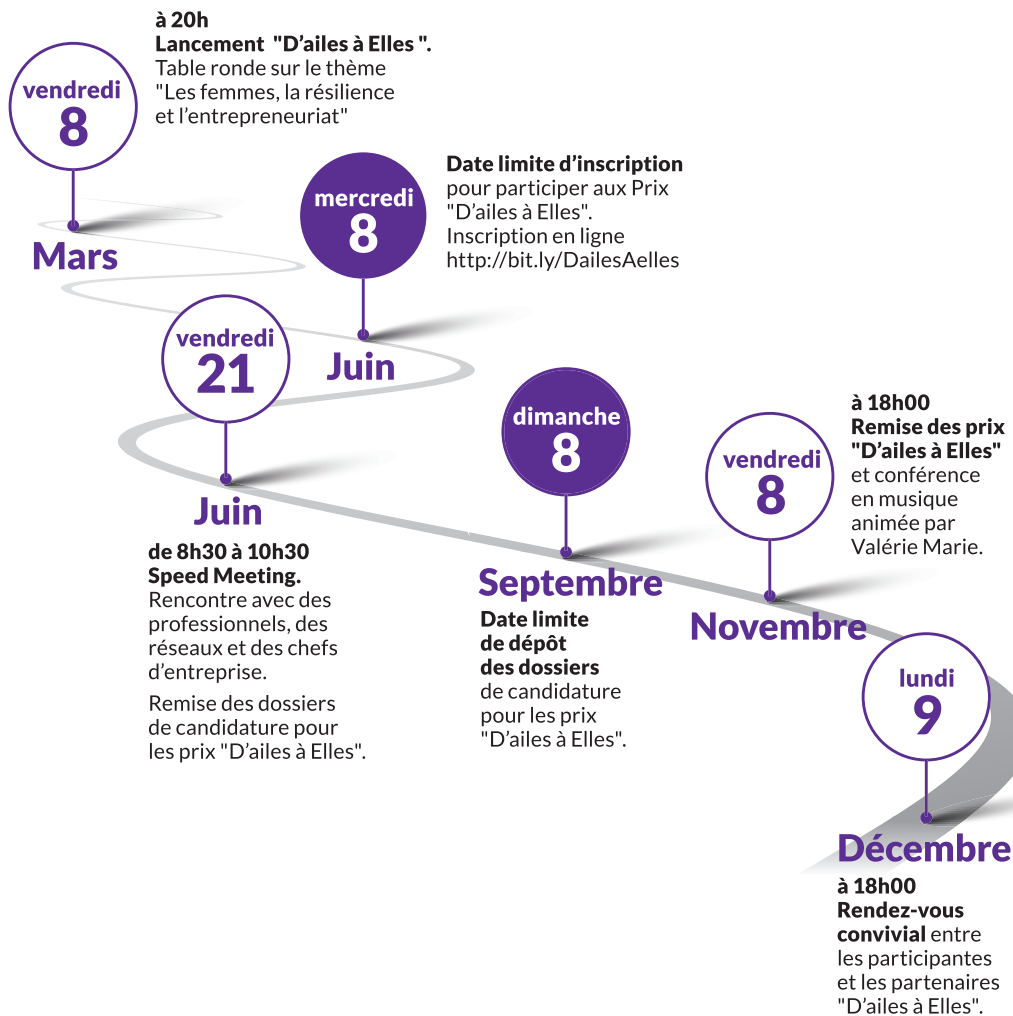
vendredi
8
Mars

à 20h
Lancement "D'ailes à Elles ".
Table ronde sur le thème "Les femmes, la résilience et l'entrepreneuriat"

mercredi
8
Juin

Date limite d'inscription pour participer aux Prix "D'ailes à Elles". Inscription en ligne http://bit.ly/DailesAelles

vendredi
21
Juin

de 8h30 à 10h30
Speed Meeting.
Rencontre avec des professionnels, des réseaux et des chefs d'entreprise.

Remise des dossiers de candidature pour les prix "D'ailes à Elles".

dimanche
8
Septembre

Date limite de dépôt des dossiers de candidature pour les prix "D'ailes à Elles".

vendredi
8
Novembre

à 18h00
Remise des prix "D'ailes à Elles" et conférence en musique animée par Valérie Marie.

lundi
9
Décembre

à 18h00
Rendez-vous convivial entre les participantes et les partenaires "D'ailes à Elles".